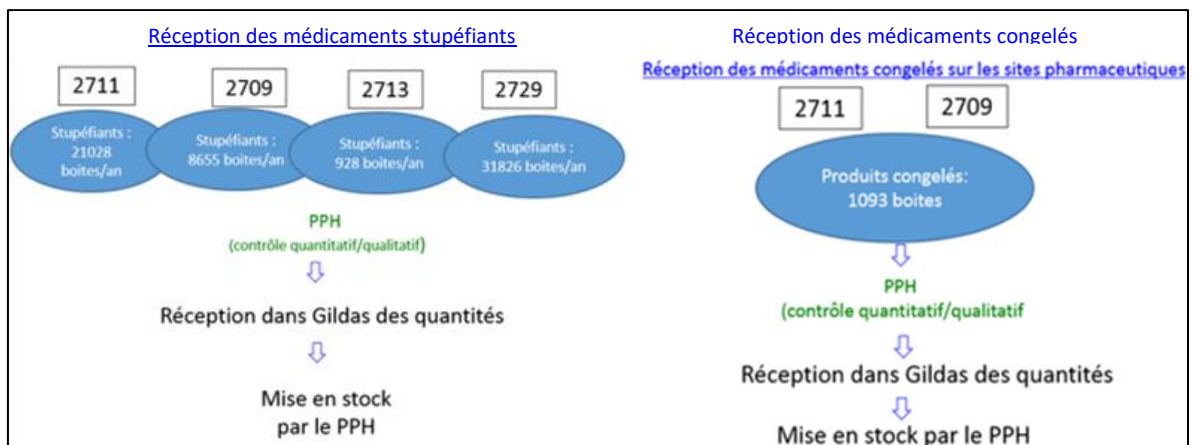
Réception des médicaments stupéfiants

2711

2709

2713

2729

Stupéfiants : 21028 boites/an

Stupéfiants : 8655 boites/an

Stupéfiants : 928 boites/an

Stupéfiants : 31826 boites/an

PPH
(contrôle quantitatif/qualitatif)

Réception dans Gildas des quantités

Mise en stock par le PPH

Réception des médicaments congelés

Réception des médicaments congelés sur les sites pharmaceutiques

2711

2709

Produits congelés: 1093 boites

PPH
(contrôle quantitatif/qualitatif

Réception dans Gildas des quantités

Mise en stock par le PPH